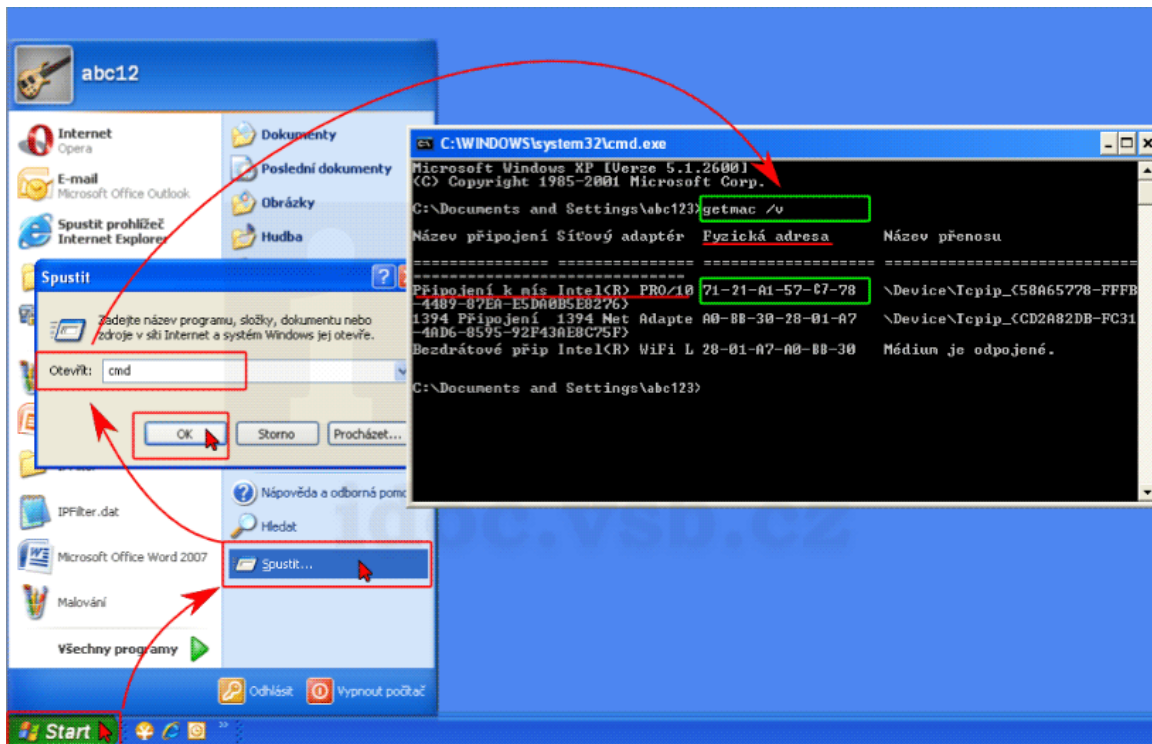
abc12

Internet
Opera

E-mail
Microsoft Office Outlook

Spustit prohlížeč
Internet Explorer

Dokumenty
Poslední dokumenty
Obrázky
Hudba

Spustit

Zadejte název programu, složky, dokumentu nebo zdroje v síti Internet a systém Windows jej otevře.

Otevřít: cmd

OK
Storno
Procházet...

IPFilter.dat
Microsoft Office Word 2007
Malování

Všechny programy

Nápověda a odborná pomo
Hledat
Spustit...

Odhlásit
Vypnout počítač

Start

C:\WINDOWS\system32\cmd.exe

Microsoft Windows XP [Verze 5.1.2600]
(C) Copyright 1985-2001 Microsoft Corp.

C:\Documents and Settings\abc123>getmac /v

Název připojení Síťový adaptér Fyzická adresa Název přenosu
=============== =============== ================== ==========================================================

Připojení k míst Intel(R) PRO/10 71-21-A1-57-C7-78 \Device\Tcpip_{58A65778-FFFB-4489-87EA-E5DA0B5E8276}
1394 Připojení 1394 Net Adapte A0-BB-30-28-01-A7 \Device\Tcpip_{CD2A82DB-FC31-4AD6-8595-92F43AE8C75F}
Bezdrátové přip Intel(R) WiFi L 28-01-A7-A0-BB-30 Médium je odpojené.

C:\Documents and Settings\abc123>

idoc.vsb.cz